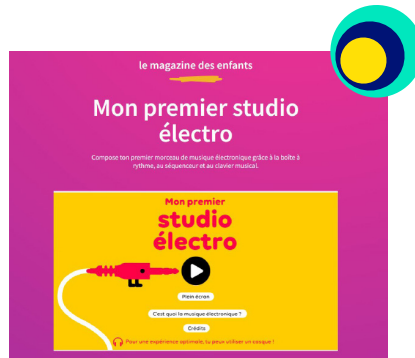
le magazine des enfants

Mon premier studio électro

Compose ton premier morceau de musique électronique grâce à la boîte à rythme, au séquenceur et au clavier musical.

Mon premier
studio
électro

Plein écran

C'est quoi la musique électronique ?

Crédits

Pour une expérience optimale, tu peux utiliser un casque !